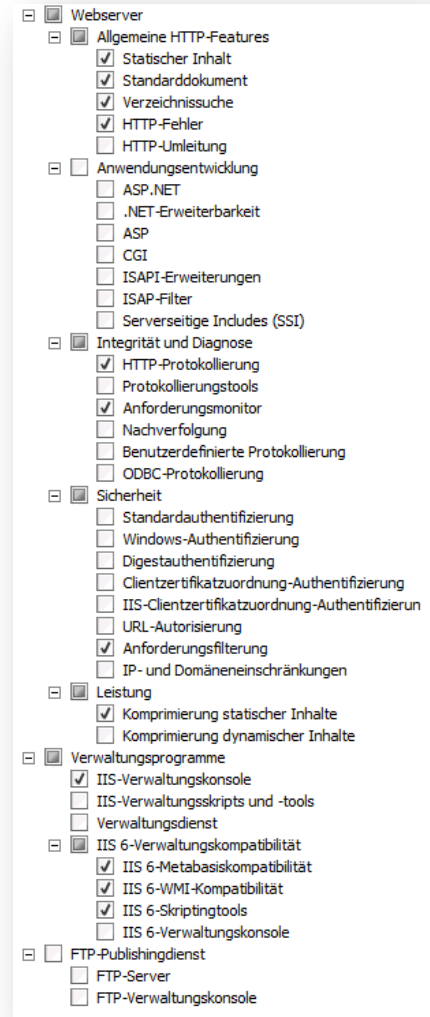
Webserver
Allgemeine HTTP-Features
Statischer Inhalt
Standarddokument
Verzeichnissuche
HTTP-Fehler
HTTP-Umleitung
Anwendungsentwicklung
ASP.NET
.NET-Erweiterbarkeit
ASP
CGI
ISAPI-Erweiterungen
ISAP-Filter
Serverseitige Includes (SSI)
Integrität und Diagnose
HTTP-Protokollierung
Protokollierungstools
Anforderungsmonitor
Nachverfolgung
Benutzerdefinierte Protokollierung
ODBC-Protokollierung
Sicherheit
Standardauthentifizierung
Windows-Authentifizierung
Digestauthentifizierung
Clientzertifikatzuordnung-Authentifizierung
IIS-Clientzertifikatzuordnung-Authentifizierun
URL-Autorisierung
Anforderungsfilterung
IP- und Domäneneinschränkungen
Leistung
Komprimierung statischer Inhalte
Komprimierung dynamischer Inhalte
Verwaltungsprogramme
IIS-Verwaltungskonsole
IIS-Verwaltungsskripts und -tools
Verwaltungsdienst
IIS 6-Verwaltungskompatibilität
IIS 6-Metabasiskompatibilität
IIS 6-WMI-Kompatibilität
IIS 6-Skriptingtools
IIS 6-Verwaltungskonsole
FTP-Publishingdienst
FTP-Server
FTP-Verwaltungskonsole